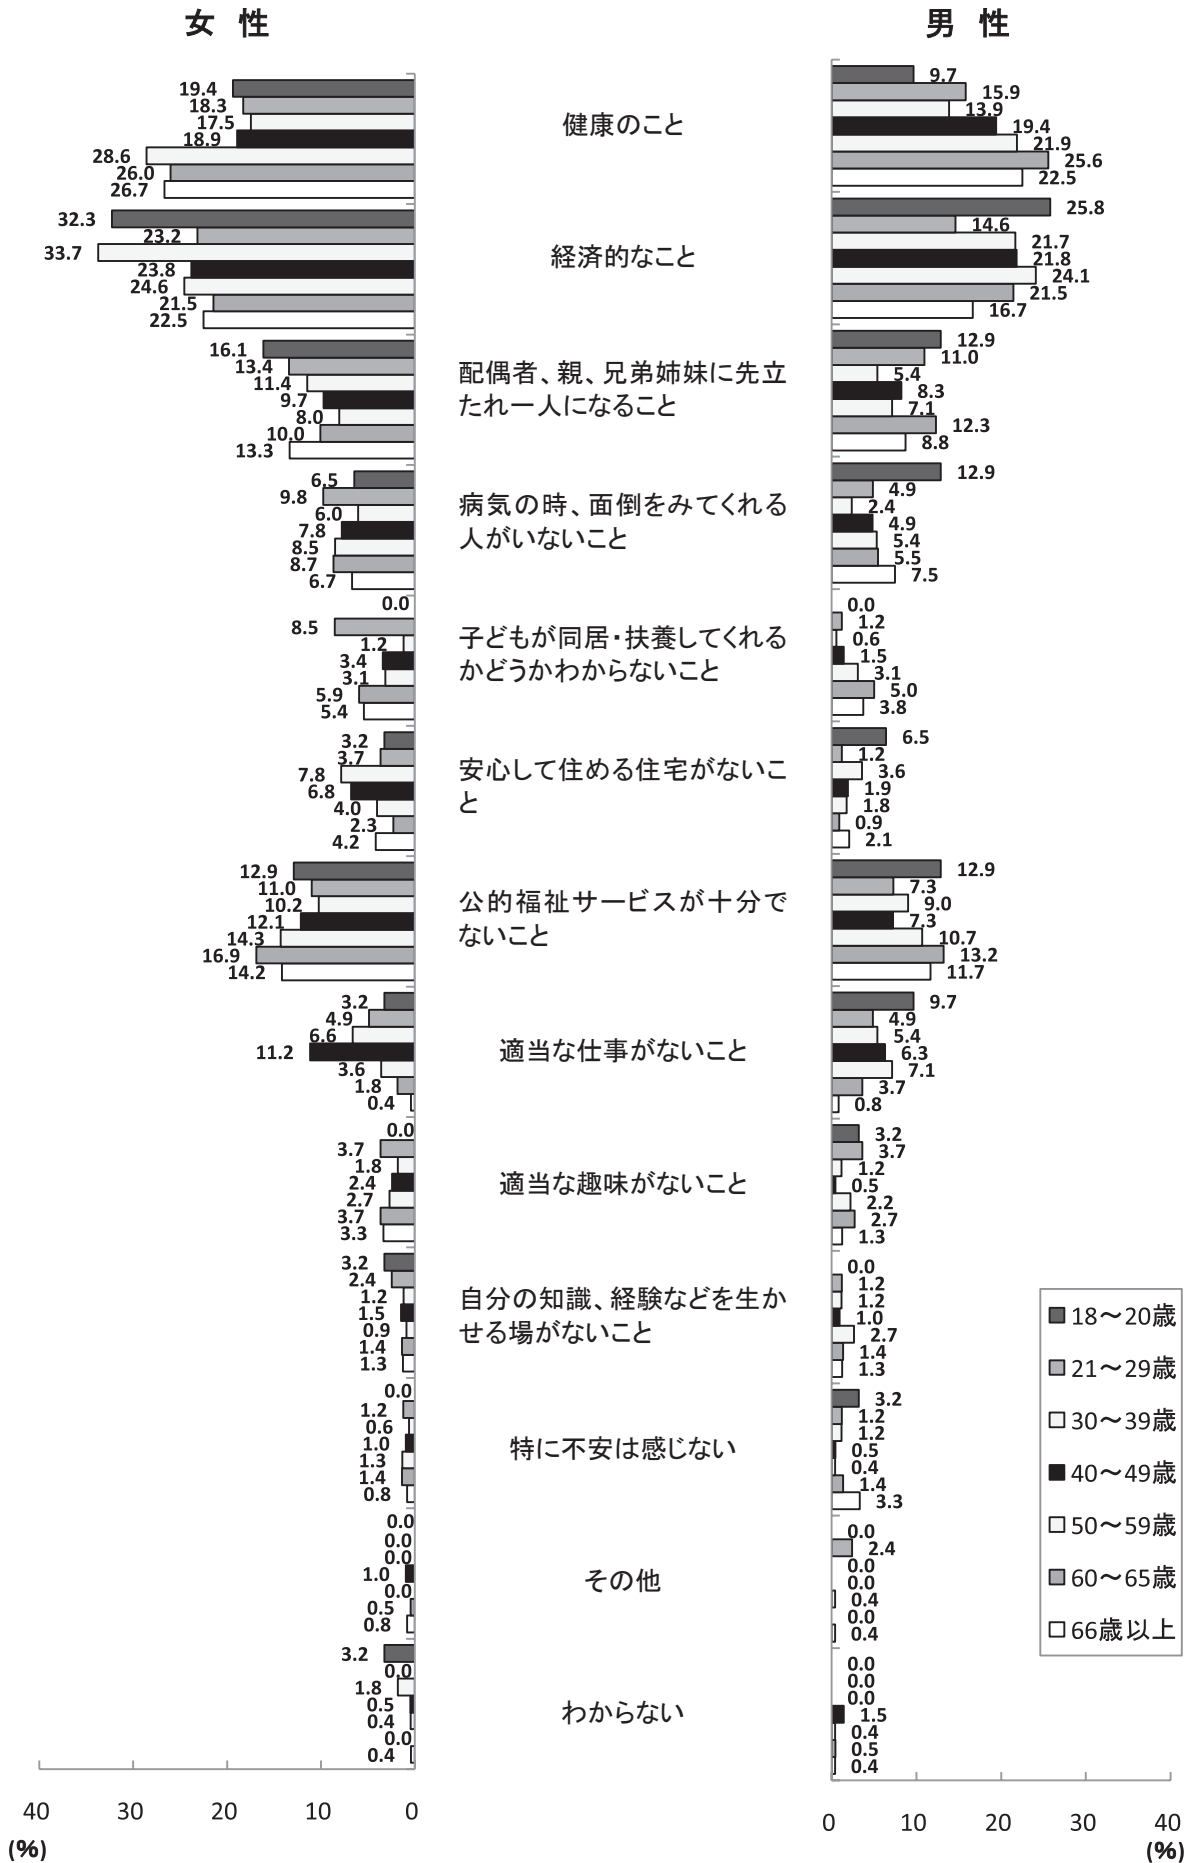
女 性

男 性

19.4
18.3
17.5
18.9
28.6
26.0
26.7

健康のこと

9.7
15.9
13.9
19.4
21.9
25.6
22.5

32.3
23.2
33.7
23.8
24.6
21.5
22.5

経済的なこと

25.8
14.6
21.7
21.8
24.1
21.5
16.7

16.1
13.4
11.4
9.7
8.0
10.0
13.3

配偶者、親、兄弟姉妹に先立たれ一人になること

12.9
11.0
5.4
8.3
7.1
12.3
8.8

6.5
9.8
6.0
7.8
8.5
8.7
6.7

病気の時、面倒をみてくれる人がいないこと

12.9
4.9
2.4
4.9
5.4
5.5
7.5

0.0
8.5
1.2
3.4
3.1
5.9
5.4

子どもが同居・扶養してくれるかどうかわからないこと

0.0
1.2
0.6
1.5
3.1
5.0
3.8

3.2
3.7
7.8
6.8
4.0
2.3
4.2

安心して住める住宅がないこと

6.5
1.2
3.6
1.9
1.8
0.9
2.1

12.9
11.0
10.2
12.1
14.3
16.9
14.2

公的福祉サービスが十分でないこと

12.9
7.3
9.0
7.3
10.7
13.2
11.7

3.2
4.9
6.6
11.2
3.6
1.8
0.4

適当な仕事がないこと

9.7
4.9
5.4
6.3
7.1
3.7
0.8

0.0
3.7
1.8
2.4
2.7
3.7
3.3

適当な趣味がないこと

3.2
3.7
1.2
0.5
2.2
2.7
1.3

3.2
2.4
1.2
1.5
0.9
1.4
1.3

自分の知識、経験などを生かせる場がないこと

0.0
1.2
1.2
1.0
2.7
1.4
1.3

0.0
1.2
0.6
1.0
1.3
1.4
0.8

特に不安は感じない

3.2
1.2
1.2
0.5
0.4
1.4
3.3

0.0
0.0
0.0
1.0
0.0
0.5
0.8

その他

0.0
2.4
0.0
0.0
0.4
0.0
0.4

3.2
0.0
1.8
0.5
0.4
0.0
0.4

わからない

0.0
0.0
0.0
1.5
0.4
0.5
0.4

18～20歳
21～29歳
30～39歳
40～49歳
50～59歳
60～65歳
66歳以上

40 30 20 10 0
(%)

0 10 20 30 40
(%)